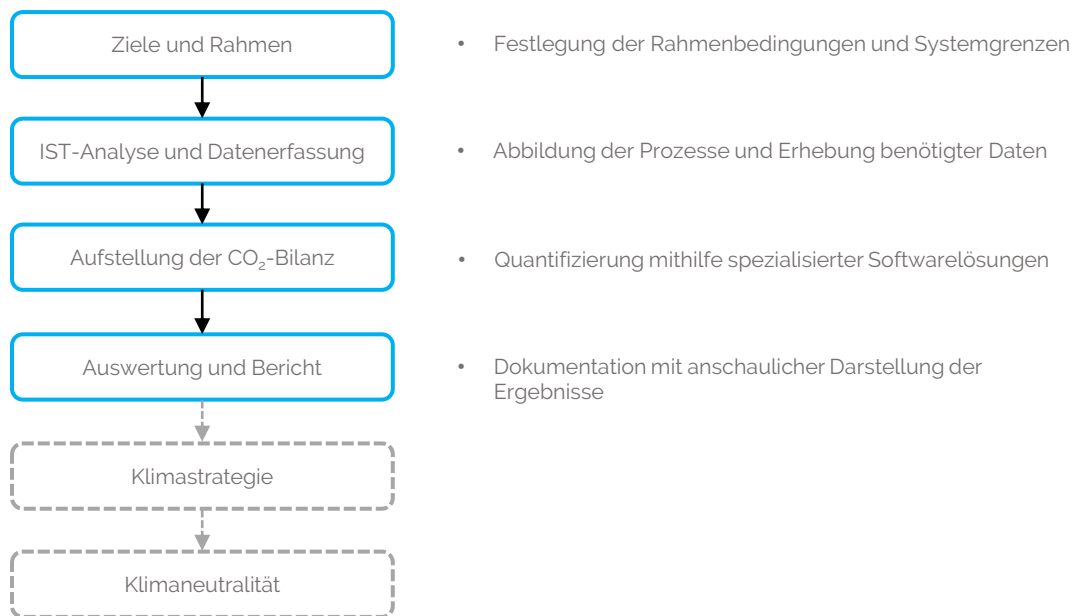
Ziele und Rahmen

IST-Analyse und Datenerfassung

Aufstellung der $CO_2$-Bilanz

Auswertung und Bericht

Klimastrategie

Klimaneutralität

• Festlegung der Rahmenbedingungen und Systemgrenzen

• Abbildung der Prozesse und Erhebung benötigter Daten

• Quantifizierung mithilfe spezialisierter Softwarelösungen

• Dokumentation mit anschaulicher Darstellung der Ergebnisse